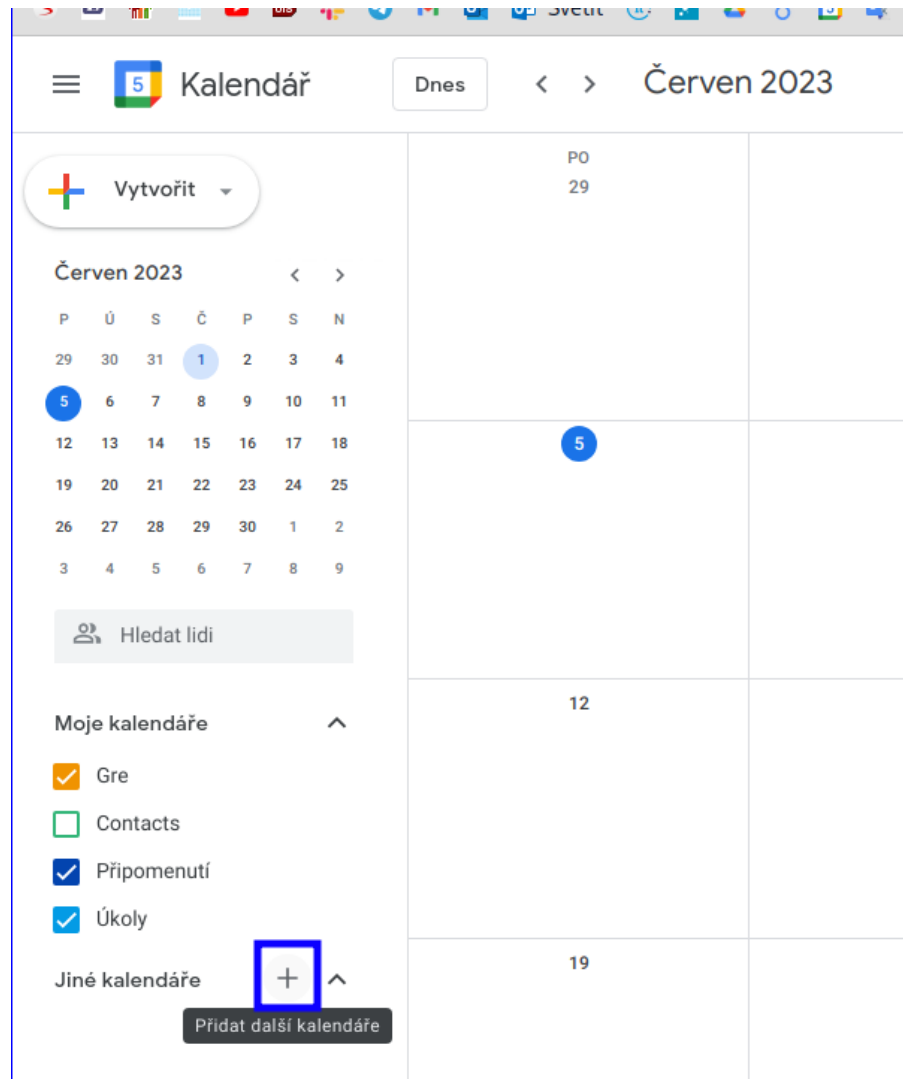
Svetit

5 Kalendář

Dnes

Červen 2023

Vytvořit

Červen 2023

| P | Ú | S | Č | P | S | N |
|---|---|---|---|---|---|---|
| 29 | 30 | 31 | 1 | 2 | 3 | 4 |
| 5 | 6 | 7 | 8 | 9 | 10 | 11 |
| 12 | 13 | 14 | 15 | 16 | 17 | 18 |
| 19 | 20 | 21 | 22 | 23 | 24 | 25 |
| 26 | 27 | 28 | 29 | 30 | 1 | 2 |
| 3 | 4 | 5 | 6 | 7 | 8 | 9 |

Hledat lidi

Moje kalendáře

Gre

Contacts

Připomenutí

Úkoly

Jiné kalendáře

Přidat další kalendáře

PO
29

5

12

19